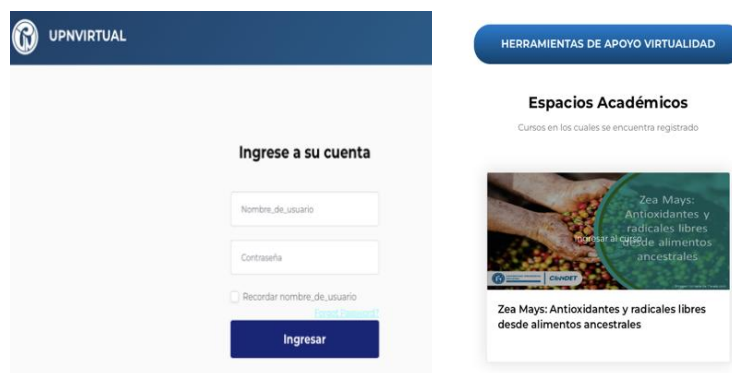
UPNVIRTUAL

Ingrese a su cuenta

Nombre_de_usuario

Contraseña

Recordar nombre_de_usuario

Forgot Password?

Ingresar

HERRAMIENTAS DE APOYO VIRTUALIDAD

Espacios Académicos

Cursos en los cuales se encuentra registrado

Zea Mays: Antioxidantes y radicales libres desde alimentos ancestrales

Ingresar al curso

CIUNDET

Zea Mays: Antioxidantes y radicales libres desde alimentos ancestrales